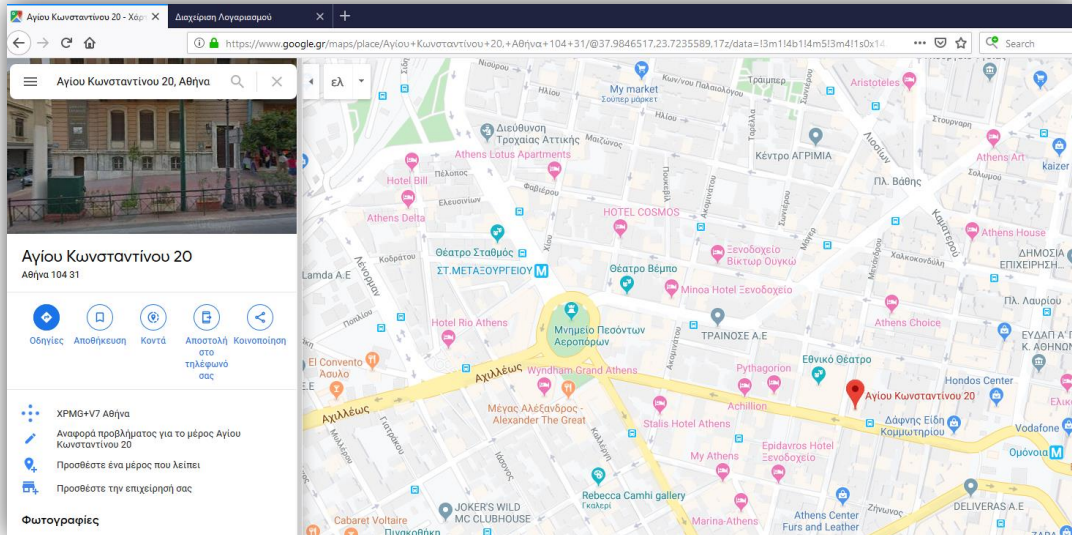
Αγίου Κωνσταντίνου 20 - Χάρ
Διαχείριση Λογαριασμού
https://www.google.gr/maps/place/Αγίου+Κωνσταντίνου+20,+Αθήνα+104+31/@37.9846517,23.7235589,17z/data=!3m1!4b1!4m5!3m4!1s0x14
Search
Αγίου Κωνσταντίνου 20, Αθήνα
ελ
Αγίου Κωνσταντίνου 20
Αθήνα 104 31
Οδηγίες
Αποθήκευση
Κοντά
Αποστολή στο τηλέφωνό σας
Κοινοποίηση
XPMG+V7 Αθήνα
Αναφορά προβλήματος για το μέρος Αγίου Κωνσταντίνου 20
Προσθέστε ένα μέρος που λείπει
Προσθέστε την επιχείρησή σας
Φωτογραφίες
My market
Σούπερ μάρκετ
Τραμπερ
Aristoteles
Διεύθυνση Τροχαίας Αττικής
Athens Lotus Apartments
Κέντρο ΑΓΡΙΜΙΑ
Athens Art
kaizer
Hotel Bill
Πλ. Βάθης
Athens Delta
HOTEL COSMOS
Athens House
Θέατρο Σταθμός
ΣΤ.ΜΕΤΑΞΟΥΡΓΕΙΟΥ
Ξενοδοχείο Βίκτωρ Ουγκώ
ΔΗΜΟΣΙΑ ΕΠΙΧΕΙΡΗΣΗ
Lamda A.E
Θέατρο Βέμπο
Minoa Hotel Ξενοδοχείο
Hotel Rio Athens
Μνημείο Πεσόντων Αεροπόρων
ΤΡΑΙΝΟΣΕ Α.Ε
Athens Choice
Πλ. Λαυρίου
ΕΥΔΑΠ Α.Ε
Κ. ΑΘΗΝΩΝ
El Convento Άσυλο
Εθνικό Θέατρο
Wyndham Grand Athens
Pythagorion
Αγίου Κωνσταντίνου 20
Hondos Center
Αχιλλέως
Μέγας Αλέξανδρος - Alexander The Great
Achillion
Δάφνης Είδη Κομμωτηρίου
Vodafone
Stalis Hotel Athens
Epidavros Hotel Ξενοδοχείο
Ομόνοια
My Athens
Rebecca Camhi gallery
Γκαλερί
JOKER'S WILD MC CLUBHOUSE
Cabaret Voltaire
Marina Athens
Athens Center Furs and Leather
DELIVERAS A.E
Νιρβάνας
Λεωνίδου
Πλάτωνος
Φαβιέρου
Ελευσινίων
Κολοκυνθούς
Μάγερ
Αχαρνών
Μυλλέρου
Καρόλου
Ιάσονος
Ψαρών
Καλλιγά
Γιατράκου
Ιουλιανού
Σατωβριάνδου
Πειραιώς
Μαυροκορδάτου
Κάνιγγος
Ζήνωνος
Σμολένσκη
Χαλκοκονδύλη
Καποδιστρίου